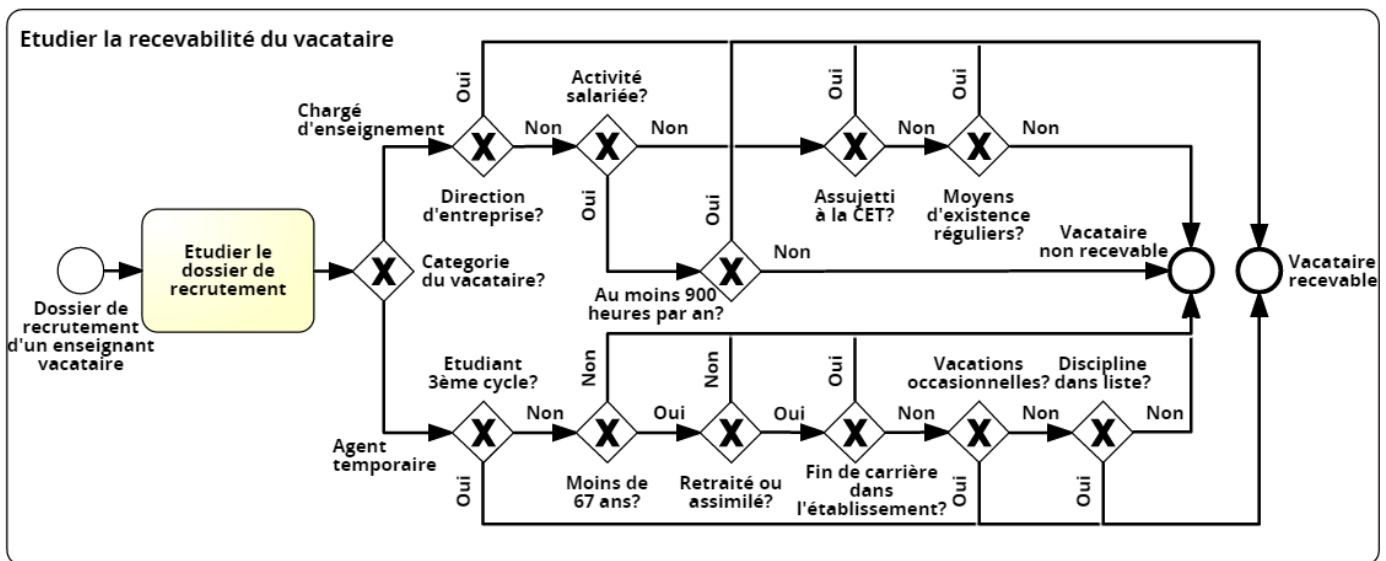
Etudier la recevabilité du vacataire

Dossier de recrutement d'un enseignant vacataire

Etudier le dossier de recrutement

Categorie du vacataire?

Chargé d'enseignement

Oui

X

Direction d'entreprise?

Non

Activité salariée?

X

Oui

Non

Oui

X

Au moins 900 heures par an?

Non

Oui

X

Assujetti à la CET?

Non

Oui

X

Moyens d'existence réguliers?

Non

Vacataire non recevable

Vacataire recevable

Agent temporaire

Etudiant 3ème cycle?

X

Oui

Non

Non

X

Moins de 67 ans?

Oui

Non

X

Retraité ou assimilé?

Oui

Oui

X

Fin de carrière dans l'établissement?

Non

Vacations occasionnelles?

X

Oui

Non

Discipline dans liste?

X

Oui

Non